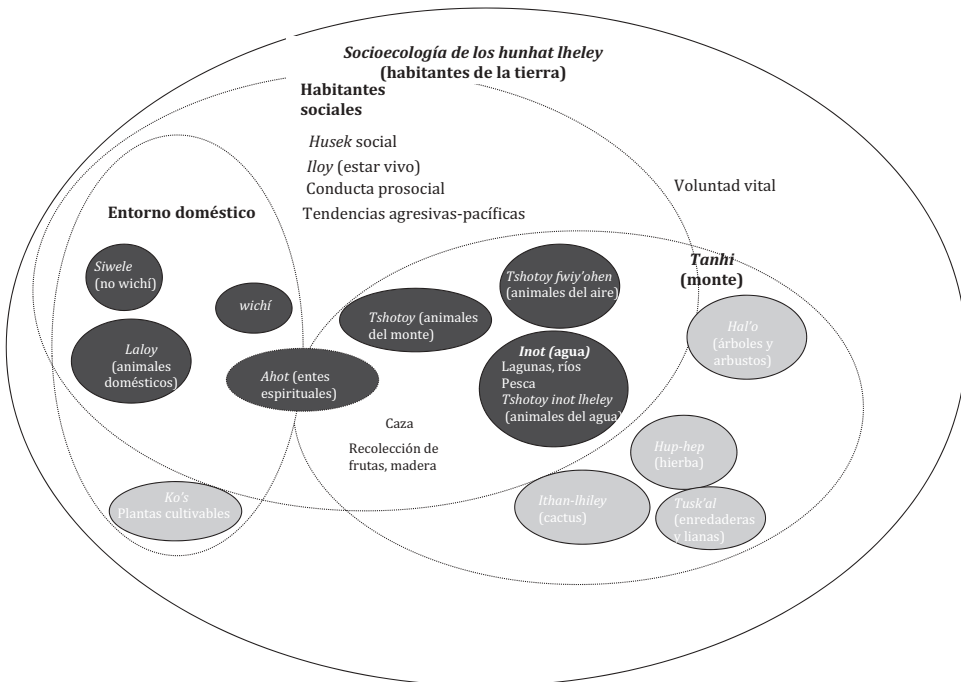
Socioecología de los hunhat lheley (habitantes de la tierra)

Habitantes sociales

Husek social
Iloy (estar vivo)
Conducta prosocial
Tendencias agresivas-pacíficas

Voluntad vital

Entorno doméstico

Siwele (no wichí)

wichí

Laloy (animales domésticos)

Ahot (entes espirituales)

Tshotoy (animales del monte)

Tshotoy fwiy'ohen (animales del aire)

Tanhi (monte)

Inot (agua)
Lagunas, ríos
Pesca
Tshotoy inot lheley (animales del agua)

Hal'o (árboles y arbustos)

Caza

Recolección de frutas, madera

Hup-hep (hierba)

Ko's
Plantas cultivables

Ithan-lhiley (cactus)

Tusk'al (enredaderas y lianas)